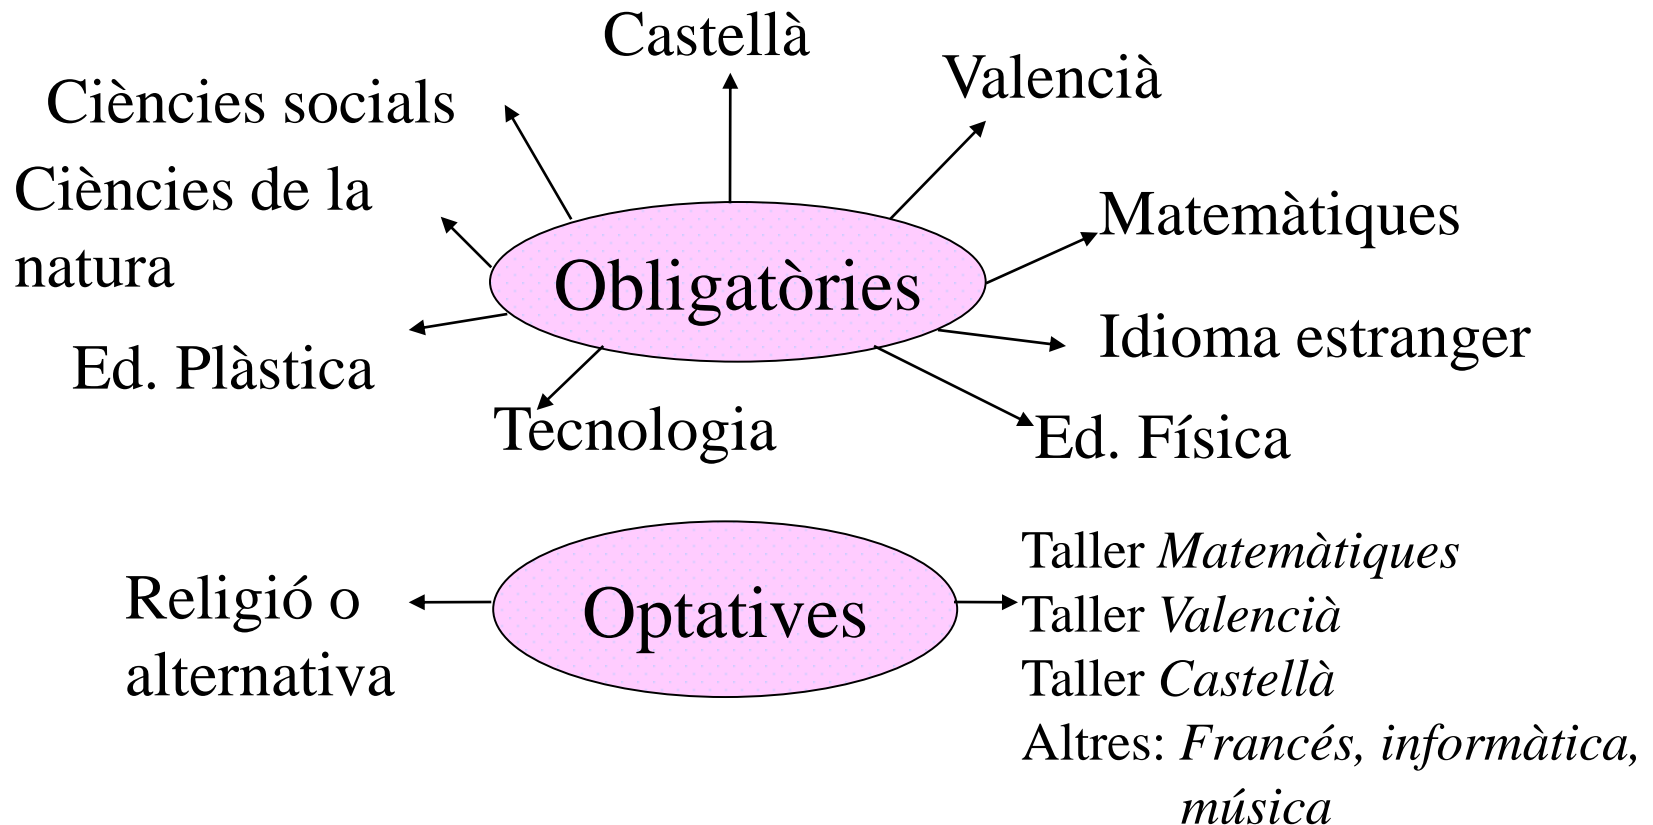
Castellà

Ciències socials

Valencià

Ciències de la natura

Matemàtiques

Obligatòries

Idioma estranger

Ed. Plàstica

Tecnologia

Ed. Física

Religió o alternativa

Optatives

Taller *Matemàtiques*
Taller *Valencià*
Taller *Castellà*
Altres: *Francés, informàtica, música*